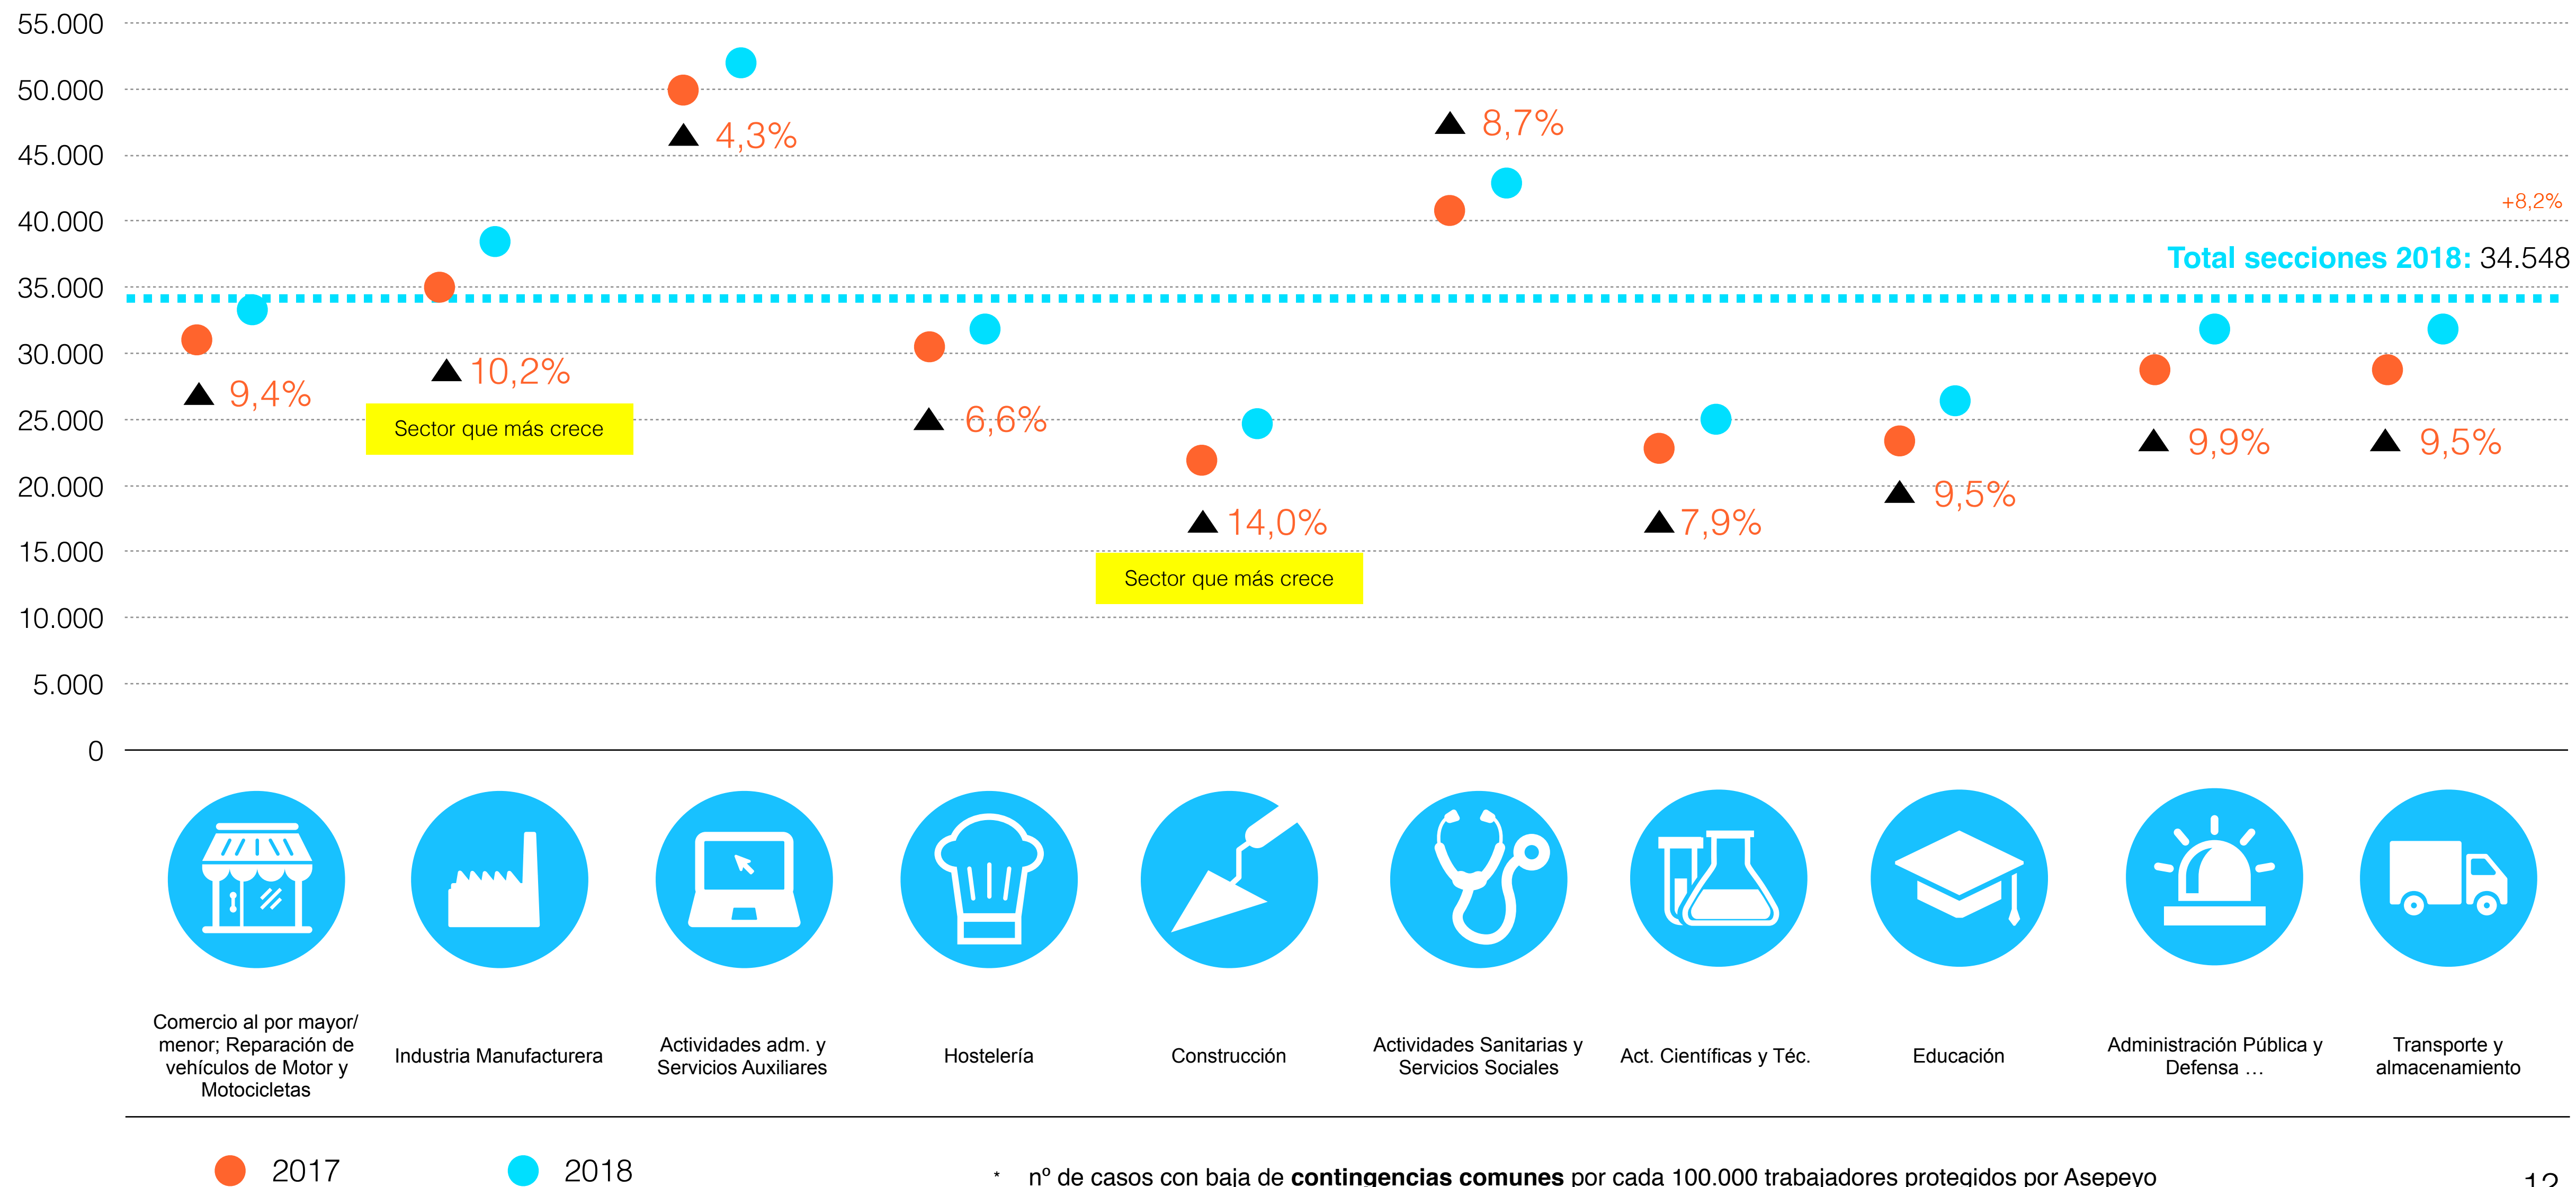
55.000
50.000
45.000
40.000
35.000
30.000
25.000
20.000
15.000
10.000
5.000
0

9,4%
10,2%
Sector que más crece
4,3%
6,6%
14,0%
Sector que más crece
8,7%
7,9%
9,5%
9,9%
9,5%
+8,2%
Total secciones 2018: 34.548

Comercio al por mayor/ menor; Reparación de vehículos de Motor y Motocicletas
Industria Manufacturera
Actividades adm. y Servicios Auxiliares
Hostelería
Construcción
Actividades Sanitarias y Servicios Sociales
Act. Científicas y Téc.
Educación
Administración Pública y Defensa ...
Transporte y almacenamiento

2017
2018

* nº de casos con baja de **contingencias comunes** por cada 100.000 trabajadores protegidos por Asepeyo

12